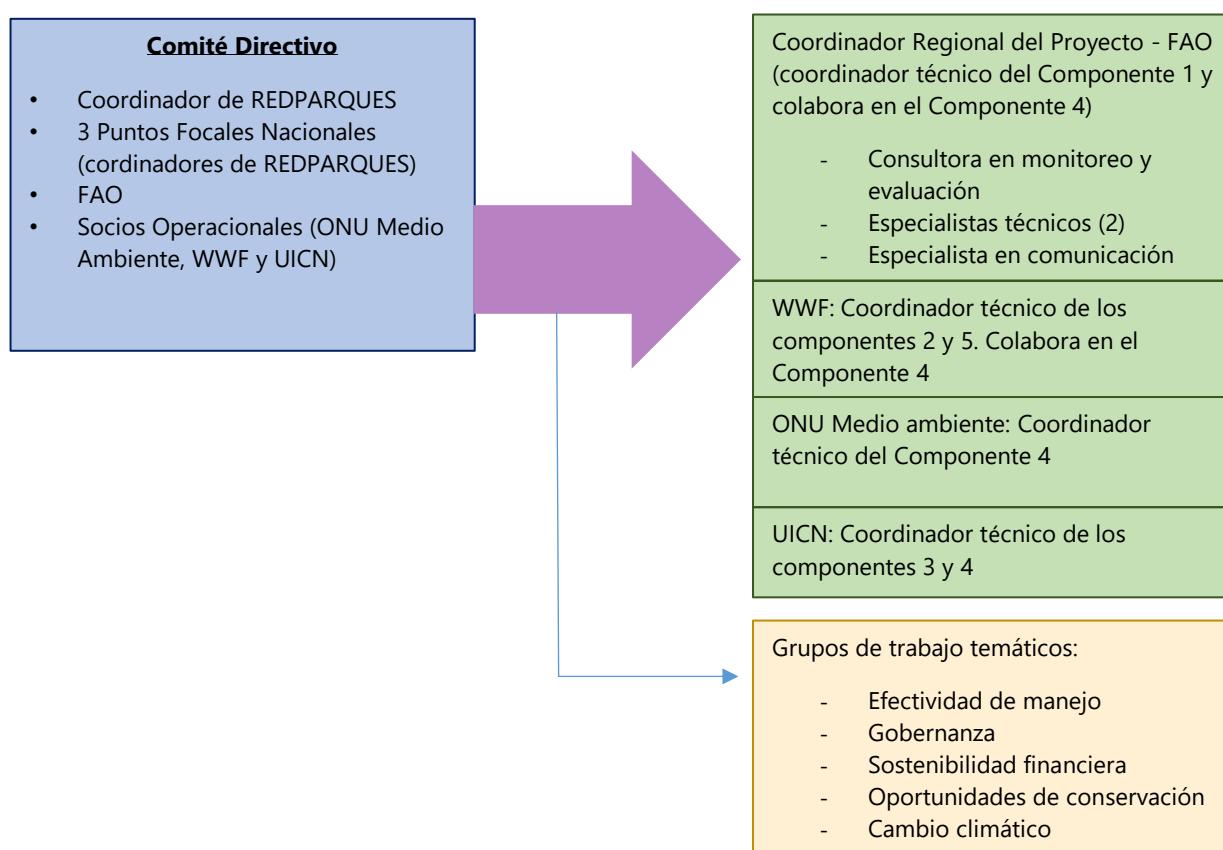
**Comité Directivo**

- Coordinador de REDPARQUES
- 3 Puntos Focales Nacionales (cordinadores de REDPARQUES)
- FAO
- Socios Operacionales (ONU Medio Ambiente, WWF y UICN)

Coordinador Regional del Proyecto - FAO (coordinador técnico del Componente 1 y colabora en el Componente 4)

- Consultora en monitoreo y evaluación
- Especialistas técnicos (2)
- Especialista en comunicación

WWF: Coordinador técnico de los componentes 2 y 5. Colabora en el Componente 4

ONU Medio ambiente: Coordinador técnico del Componente 4

UICN: Coordinador técnico de los componentes 3 y 4

Grupos de trabajo temáticos:

- Efectividad de manejo
- Gobernanza
- Sostenibilidad financiera
- Oportunidades de conservación
- Cambio climático